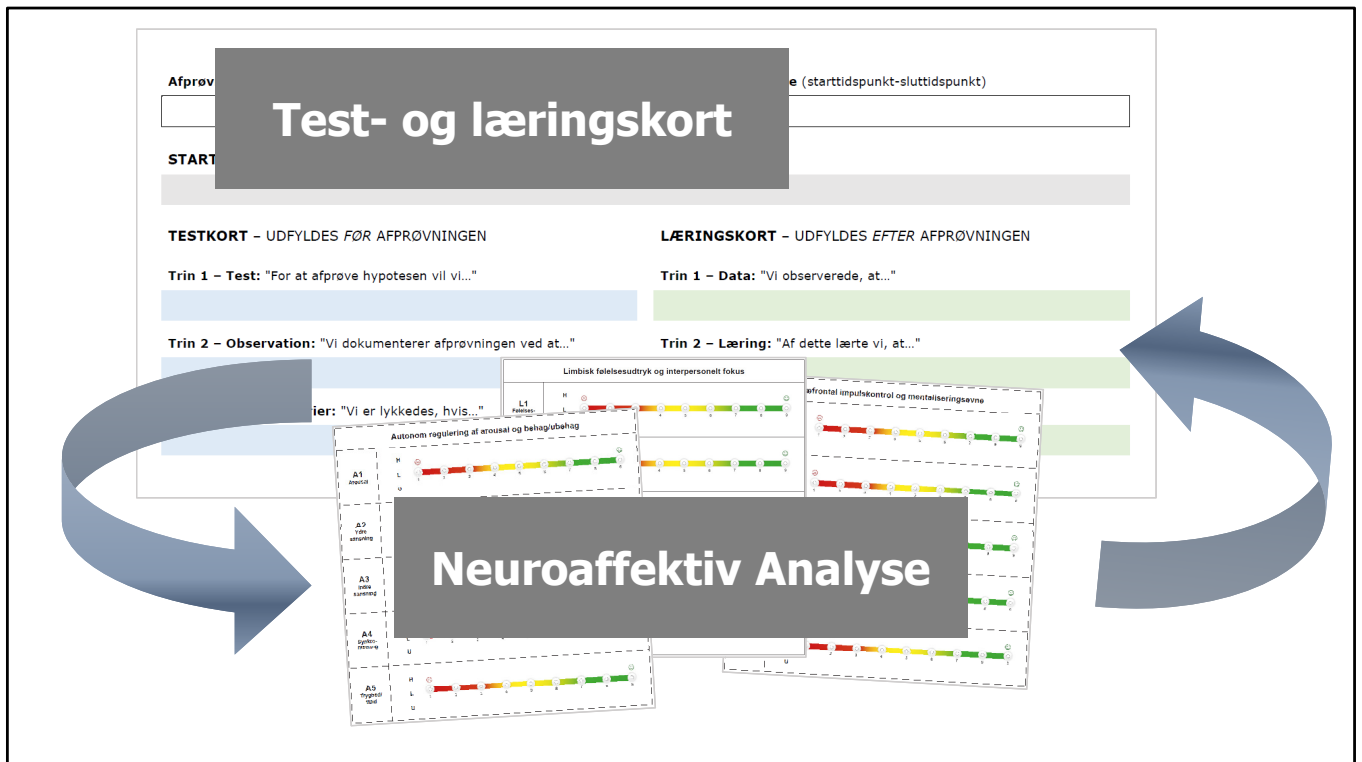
Afprøv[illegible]

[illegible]e (starttidspunkt-sluttidspunkt)

Test- og læringskort

START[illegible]

TESTKORT – UDFYLDES *FØR* AFPRØVNINGEN

Trin 1 – Test: "For at afprøve hypotesen vil vi..."

Trin 2 – Observation: "Vi dokumenterer afprøvningen ved at..."

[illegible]ier: "Vi er lykkedes, hvis..."

LÆRINGSKORT – UDFYLDES *EFTER* AFPRØVNINGEN

Trin 1 – Data: "Vi observerede, at..."

Trin 2 – Læring: "Af dette lærte vi, at..."

Limbisk følelsesudtryk og interpersonelt fokus

L1

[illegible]æfrontal impulskontrol og mentaliseringsevne

Autonom regulering af arousal og behag/ubehag

A1

A2

A3

A4

A5

H

L

U

Neuroaffektiv Analyse